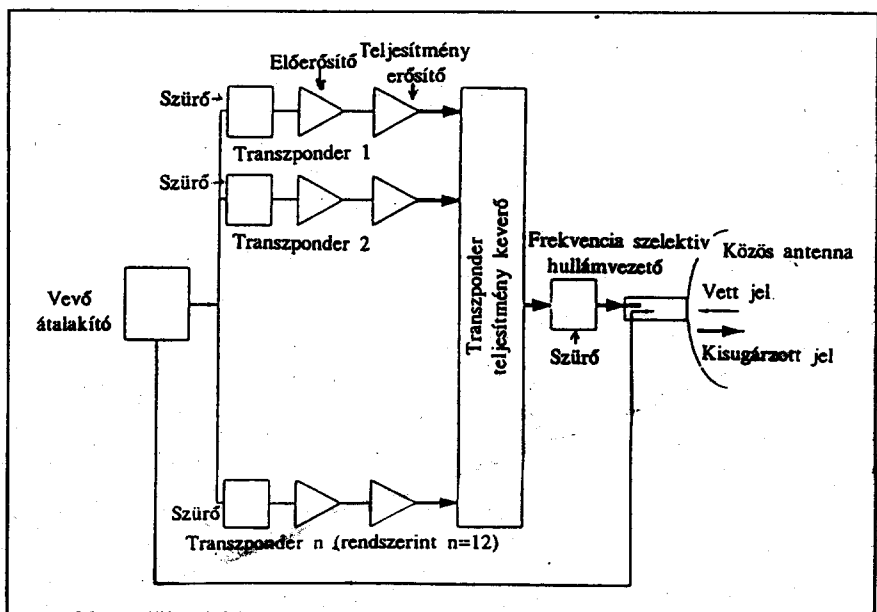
Előerősítő
Teljesítmény erősítő
Szűrő
Transzponder 1
Szűrő
Transzponder 2
Vevő átalakító
Transzponder teljesítmény keverő
Frekvencia szelektív hullámvezető
Közös antenna
Vett jel
Kisugárzott jel
Szűrő
Szűrő
Transzponder n (rendszerint n=12)